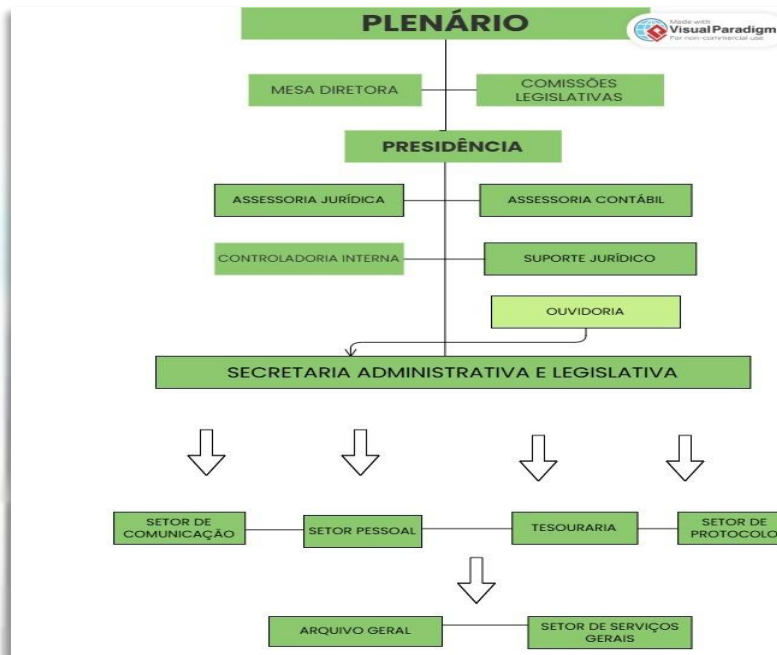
PLENÁRIO

Made with
Visual Paradigm
For non-commercial use

MESA DIRETORA

COMISSÕES LEGISLATIVAS

PRESIDÊNCIA

ASSESSORIA JURÍDICA

ASSESSORIA CONTÁBIL

CONTROLADORIA INTERNA

SUPORTE JURÍDICO

OUVIDORIA

SECRETARIA ADMINISTRATIVA E LEGISLATIVA

SETOR DE COMUNICAÇÃO

SETOR PESSOAL

TESOURARIA

SETOR DE PROTOCOLO

ARQUIVO GERAL

SETOR DE SERVIÇOS GERAIS